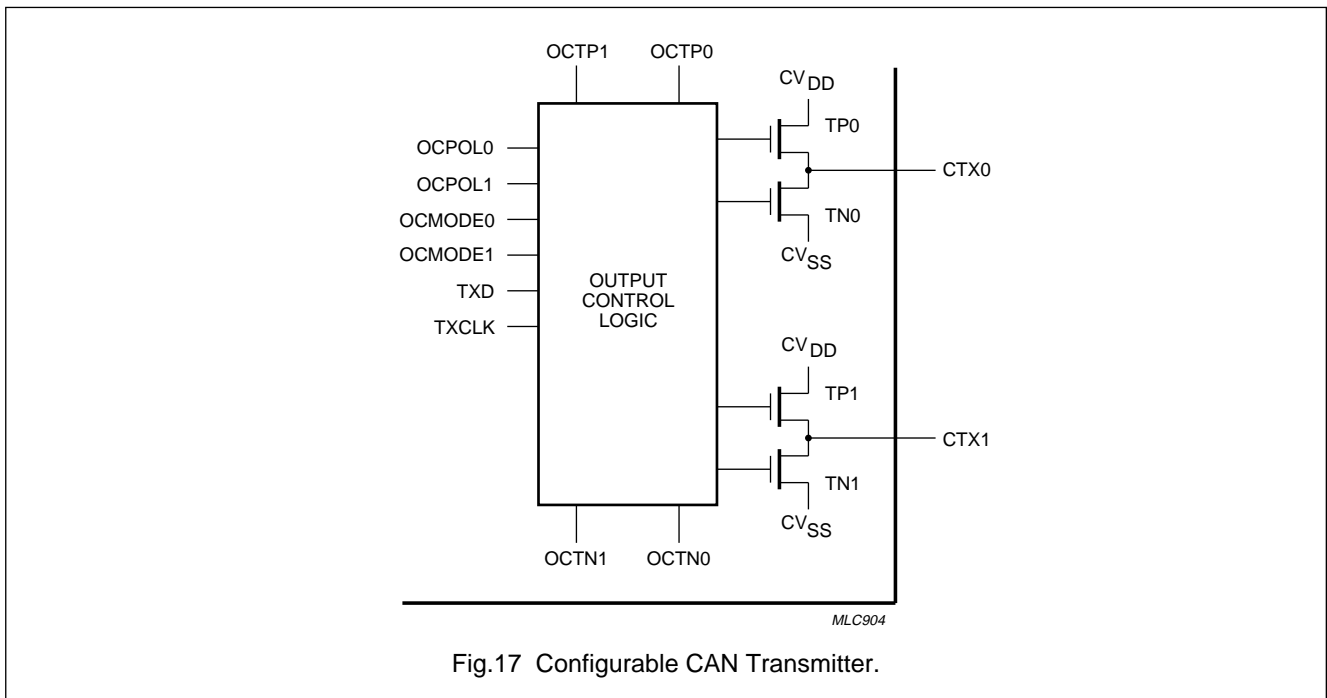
OCTP1 OCTP0

$CV_{DD}$

TP0

OCPOL0

CTX0

OCPOL1

TN0

OCMODE0

$CV_{SS}$

OCMODE1

OUTPUT CONTROL LOGIC

TXD

TXCLK

$CV_{DD}$

TP1

CTX1

TN1

$CV_{SS}$

OCTN1 OCTN0

MLC904

Fig.17 Configurable CAN Transmitter.